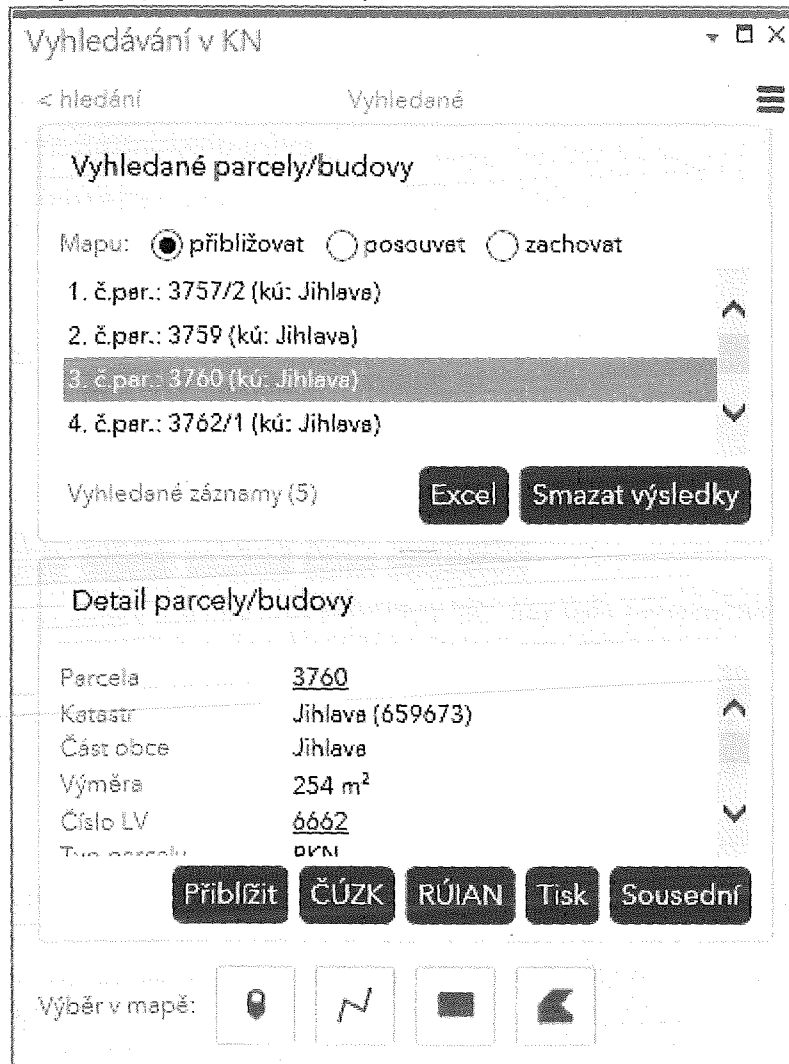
Vyhledávání v KN

< hledání Vyhledané

Vyhledané parcely/budovy

Mapu: přibližovat posouvat zachovat

1. č.par.: 3757/2 (kú: Jihlava)
2. č.par.: 3759 (kú: Jihlava)
3. č.par.: 3760 (kú: Jihlava)
4. č.par.: 3762/1 (kú: Jihlava)

Vyhledané záznamy (5)

Excel Smazat výsledky

Detail parcely/budovy

| | |
|---|---|
| Parcela | 3760 |
| Katastr | Jihlava (659673) |
| Část obce | Jihlava |
| Výměra | 254 m$^2$ |
| Číslo LV | 6662 |
| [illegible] | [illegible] |

Přiblížit ČÚZK RÚIAN Tisk Sousední

Výběr v mapě: